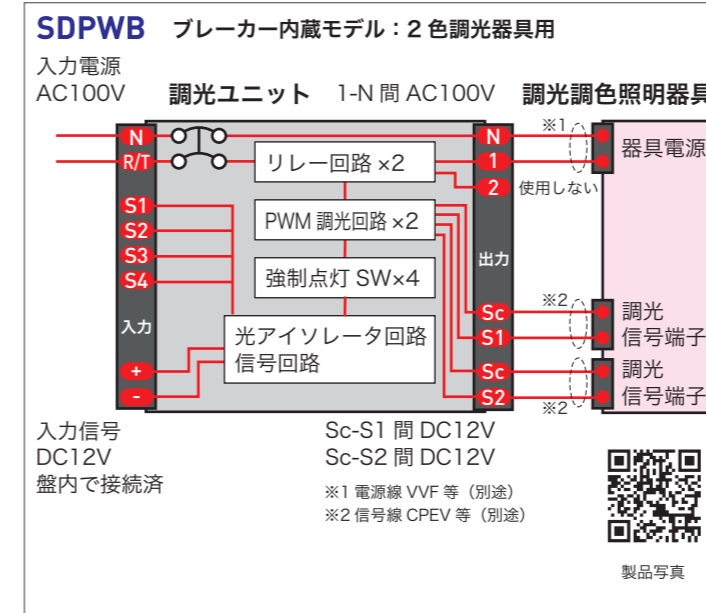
SDPWB ブレーカー内蔵モデル：2 色調光器具用

入力電源
AC100V

調光ユニット 1-N 間 AC100V 調光調色照明器具

N
R/T
リレー回路 ×2
N
1
2 使用しない
※1
器具電源

S1
S2
S3
S4
入力
PWM 調光回路 ×2
強制点灯 SW×4
出力
光アイソレータ回路
信号回路
+
-
※2
Sc
S1
Sc
S2
※2
調光
信号端子
調光
信号端子

入力信号
DC12V
盤内で接続済

Sc-S1 間 DC12V
Sc-S2 間 DC12V

※1 電源線 VVF 等（別途）
※2 信号線 CPEV 等（別途）

製品写真